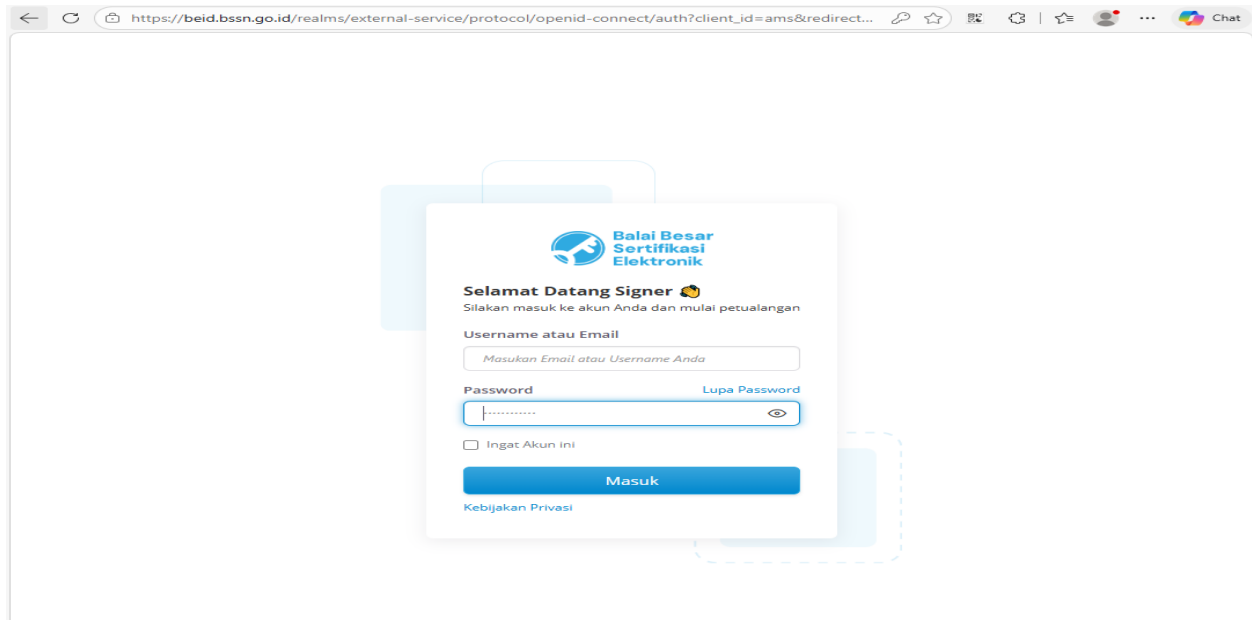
https://beid.bssn.go.id/realms/external-service/protocol/openid-connect/auth?client_id=ams&redirect...

Chat

Balai Besar Sertifikasi Elektronik

Selamat Datang Signer 👋
Silakan masuk ke akun Anda dan mulai petualangan

Username atau Email
Masukan Email atau Username Anda

Password
Lupa Password
············

Ingat Akun ini

Masuk

Kebijakan Privasi